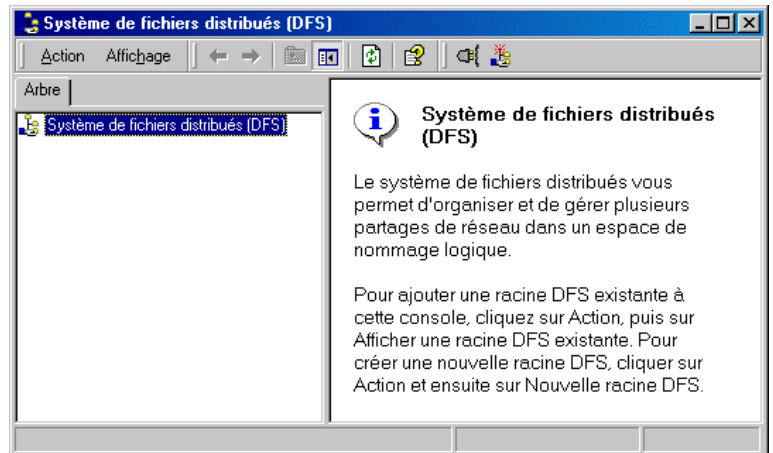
Système de fichiers distribués (DFS)

Action Affichage

Arbre

Système de fichiers distribués (DFS)

Système de fichiers distribués (DFS)

Le système de fichiers distribués vous permet d'organiser et de gérer plusieurs partages de réseau dans un espace de nommage logique.

Pour ajouter une racine DFS existante à cette console, cliquez sur Action, puis sur Afficher une racine DFS existante. Pour créer une nouvelle racine DFS, cliquer sur Action et ensuite sur Nouvelle racine DFS.